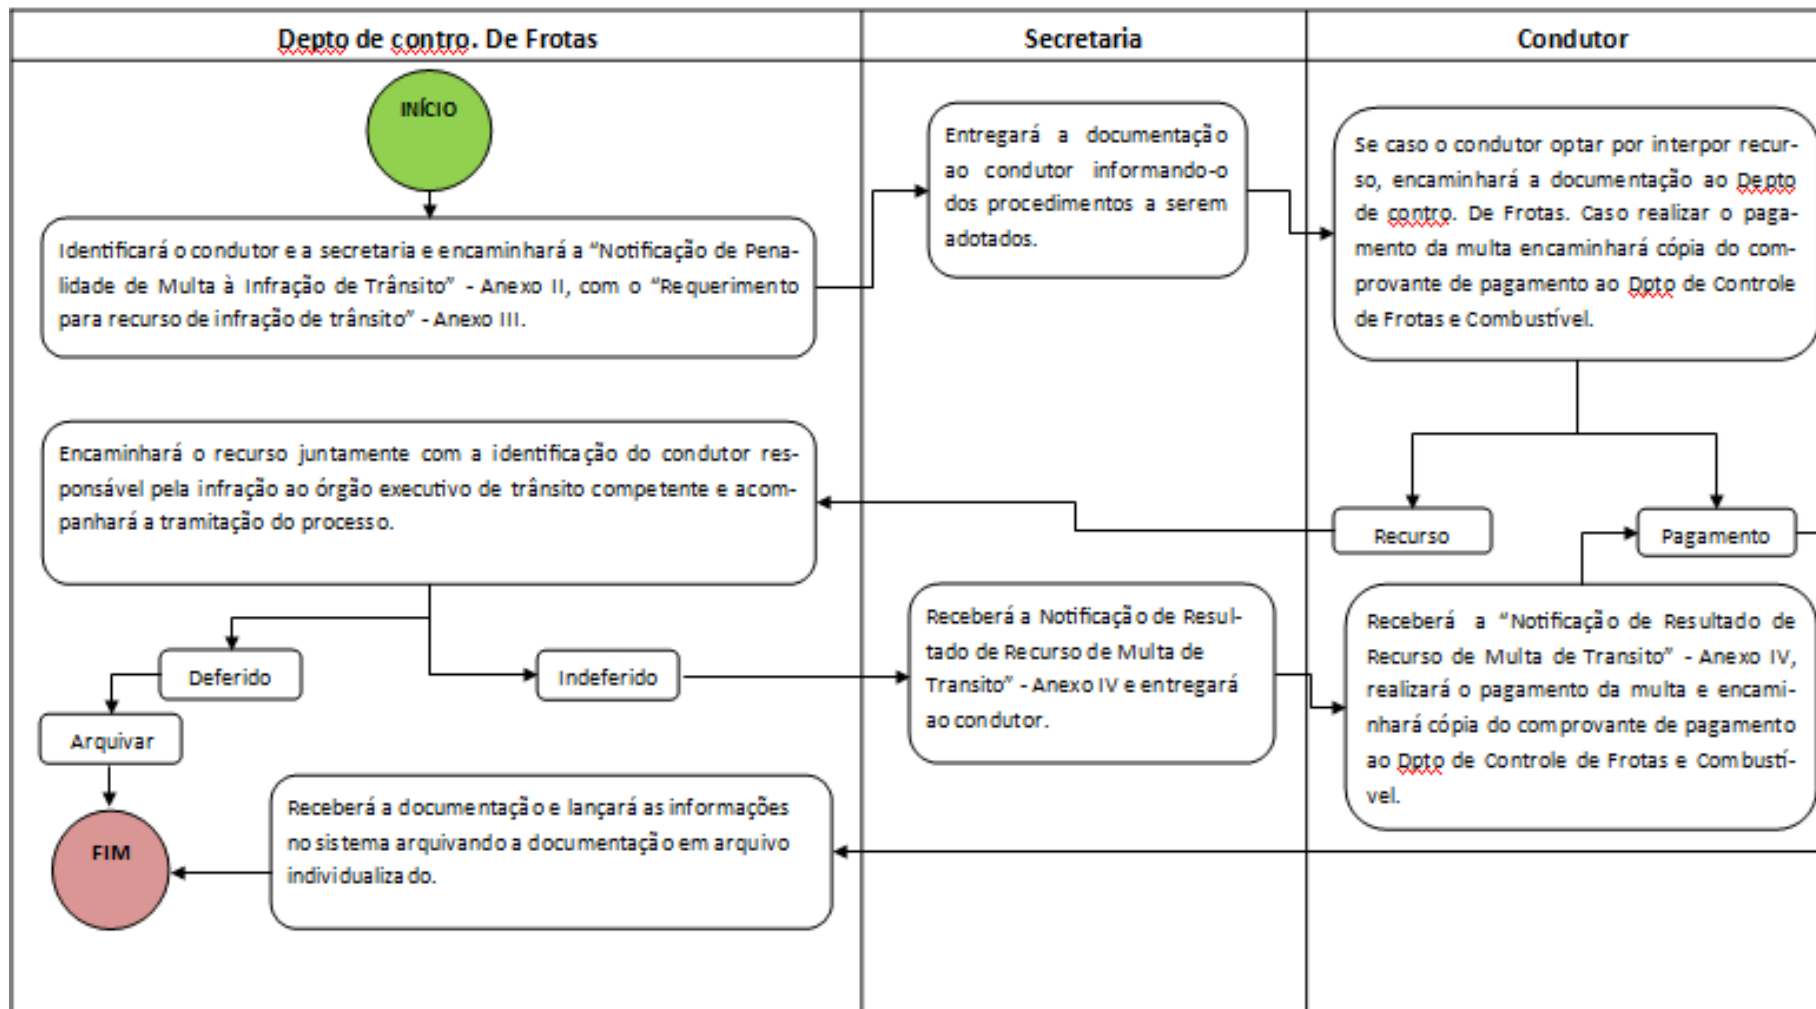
| Depto de contro. De Frotas | Secretaria | Condutor |
|---|---|---|

INÍCIO

Identificará o condutor e a secretaria e encaminhará a "Notificação de Penalidade de Multa à Infração de Trânsito" - Anexo II, com o "Requerimento para recurso de infração de trânsito" - Anexo III.

Entregará a documentação ao condutor informando-o dos procedimentos a serem adotados.

Se caso o condutor optar por interpor recurso, encaminhará a documentação ao Depto de contro. De Frotas. Caso realizar o pagamento da multa encaminhará cópia do comprovante de pagamento ao Dpto de Controle de Frotas e Combustível.

Recurso

Pagamento

Encaminhará o recurso juntamente com a identificação do condutor responsável pela infração ao órgão executivo de trânsito competente e acompanhará a tramitação do processo.

Deferido

Indeferido

Arquivar

Receberá a Notificação de Resultado de Recurso de Multa de Transito" - Anexo IV e entregará ao condutor.

Receberá a "Notificação de Resultado de Recurso de Multa de Transito" - Anexo IV, realizará o pagamento da multa e encaminhará cópia do comprovante de pagamento ao Dpto de Controle de Frotas e Combustível.

FIM

Receberá a documentação e lançará as informações no sistema arquivando a documentação em arquivo individualizado.